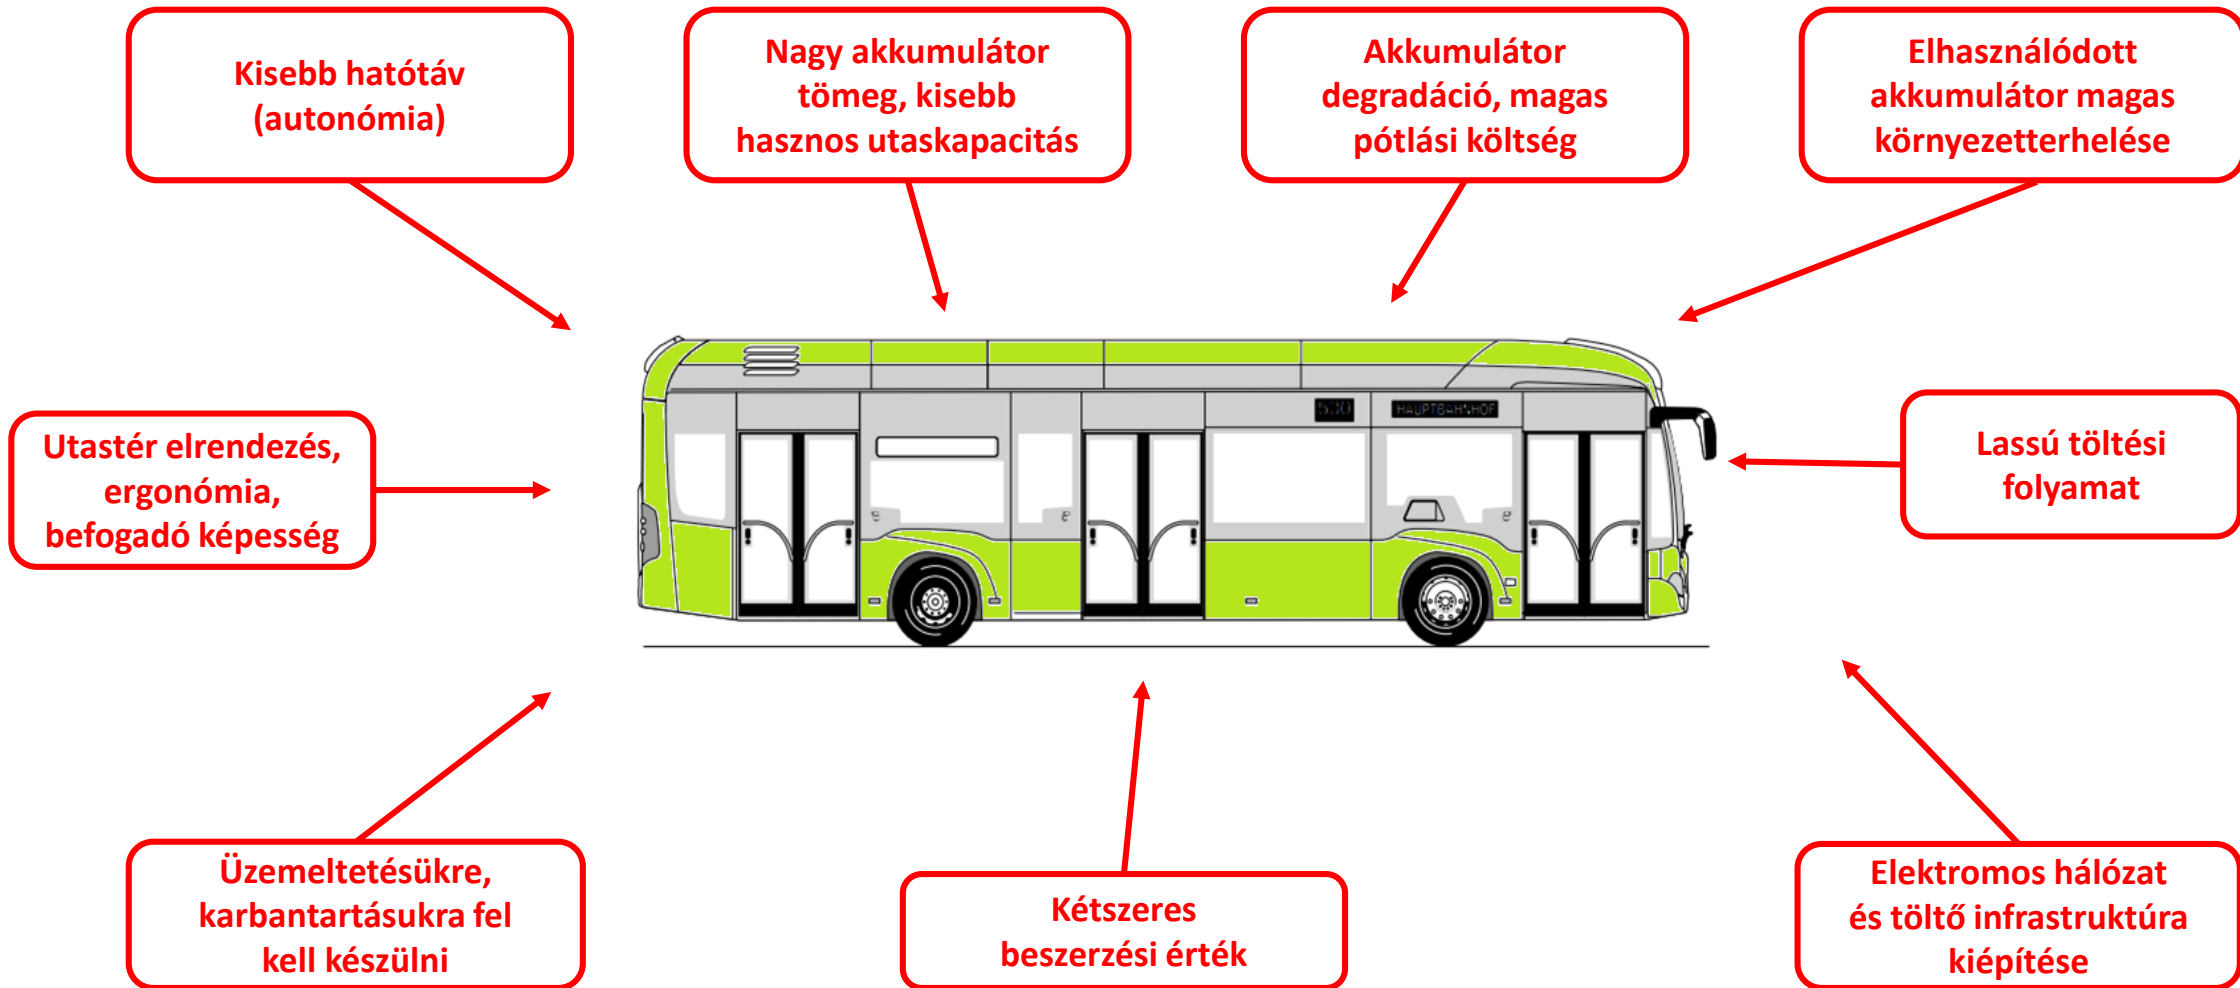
Kisebb hatótáv (autonómia)

Nagy akkumulátor tömeg, kisebb hasznos utaskapacitás

Akkumulátor degradáció, magas pótlási költség

Elhasználódott akkumulátor magas környezetterhelése

Utastér elrendezés, ergonómia, befogadó képesség

HAUPTBAHNHOF

Lassú töltési folyamat

Üzemeltetésükre, karbantartásukra fel kell készülni

Kétszeres beszerzési érték

Elektromos hálózat és töltő infrastruktúra kiépítése